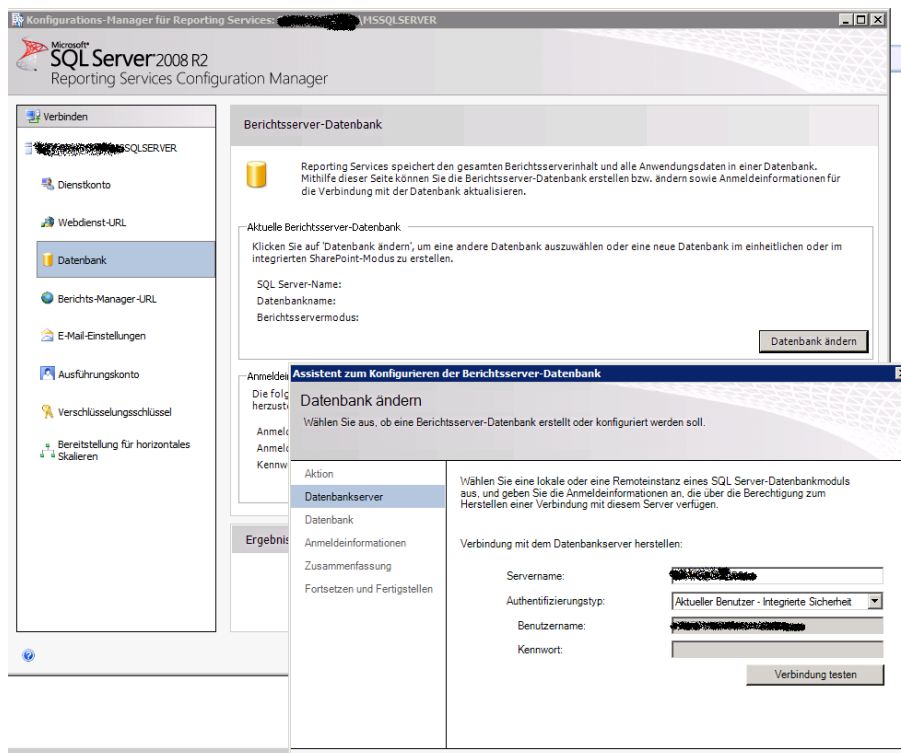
Konfigurations-Manager für Reporting Services: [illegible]\MSSQLSERVER

Microsoft® SQL Server 2008 R2
Reporting Services Configuration Manager

Verbinden

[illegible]SQLSERVER

Dienstkonto

Webdienst-URL

Datenbank

Berichts-Manager-URL

E-Mail-Einstellungen

Ausführungskonto

Verschlüsselungsschlüssel

Bereitstellung für horizontales Skalieren

Berichtsserver-Datenbank

Reporting Services speichert den gesamten Berichtsserverinhalt und alle Anwendungsdaten in einer Datenbank. Mithilfe dieser Seite können Sie die Berichtsserver-Datenbank erstellen bzw. ändern sowie Anmeldeinformationen für die Verbindung mit der Datenbank aktualisieren.

Aktuelle Berichtsserver-Datenbank

Klicken Sie auf 'Datenbank ändern', um eine andere Datenbank auszuwählen oder eine neue Datenbank im einheitlichen oder im integrierten SharePoint-Modus zu erstellen.

SQL Server-Name:
Datenbankname:
Berichtsservermodus:

Datenbank ändern

Anmelde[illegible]
Die folg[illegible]
herzust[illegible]
Anmelc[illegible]
Anmelc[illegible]
Kennw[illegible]

Ergebnis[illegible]

Assistent zum Konfigurieren der Berichtsserver-Datenbank

Datenbank ändern
Wählen Sie aus, ob eine Berichtsserver-Datenbank erstellt oder konfiguriert werden soll.

Aktion
Datenbankserver
Datenbank
Anmeldeinformationen
Zusammenfassung
Fortsetzen und Fertigstellen

Wählen Sie eine lokale oder eine Remoteinstanz eines SQL Server-Datenbankmoduls aus, und geben Sie die Anmeldeinformationen an, die über die Berechtigung zum Herstellen einer Verbindung mit diesem Server verfügen.

Verbindung mit dem Datenbankserver herstellen:

Servername: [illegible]
Authentifizierungstyp: Aktueller Benutzer - Integrierte Sicherheit
Benutzername: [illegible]
Kennwort:

Verbindung testen